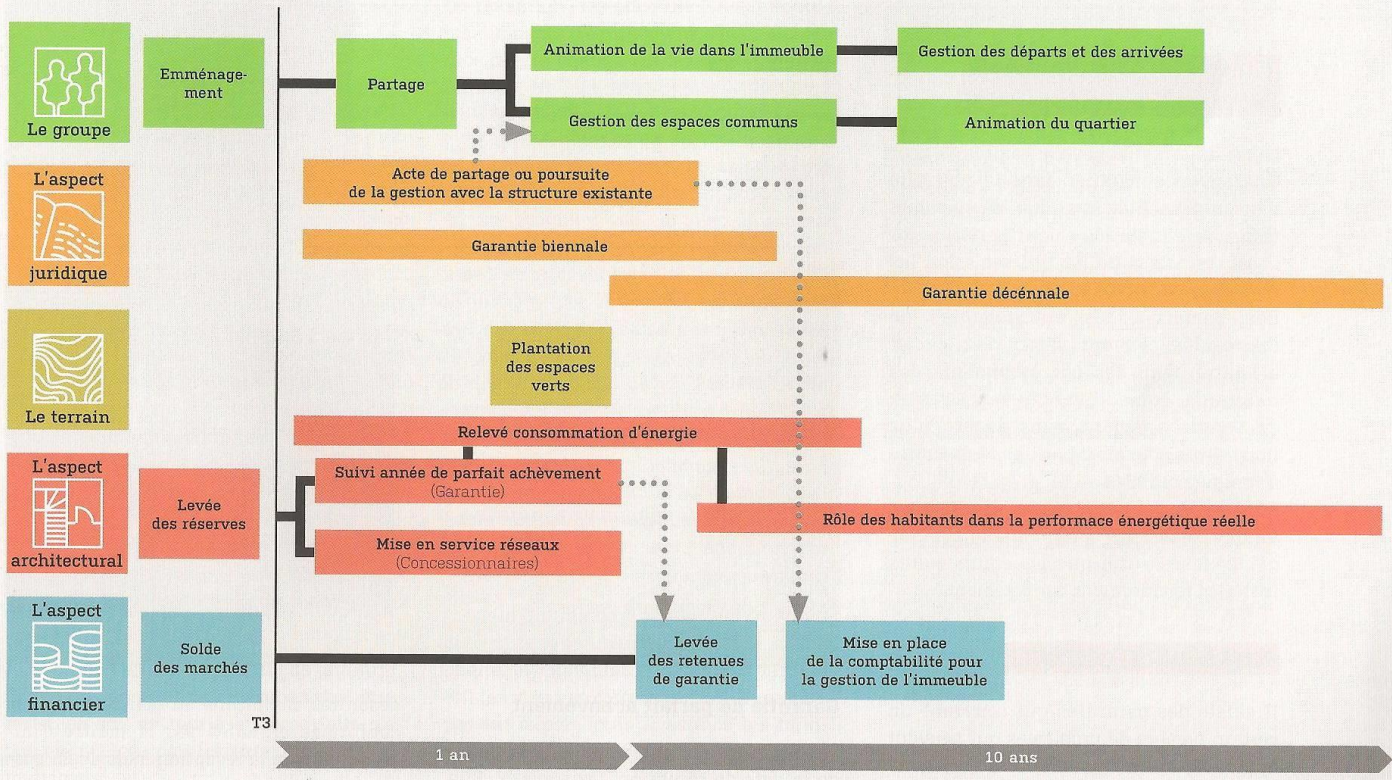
Le groupe

Emménagement

Partage

Animation de la vie dans l'immeuble

Gestion des départs et des arrivées

Gestion des espaces communs

Animation du quartier

L'aspect juridique

Acte de partage ou poursuite de la gestion avec la structure existante

Garantie biennale

Garantie décénnale

Le terrain

Plantation des espaces verts

L'aspect architectural

Relevé consommation d'énergie

Levée des réserves

Suivi année de parfait achèvement (Garantie)

Rôle des habitants dans la performace énergétique réelle

Mise en service réseaux (Concessionnaires)

L'aspect financier

Solde des marchés

Levée des retenues de garantie

Mise en place de la comptabilité pour la gestion de l'immeuble

T3

1 an

10 ans